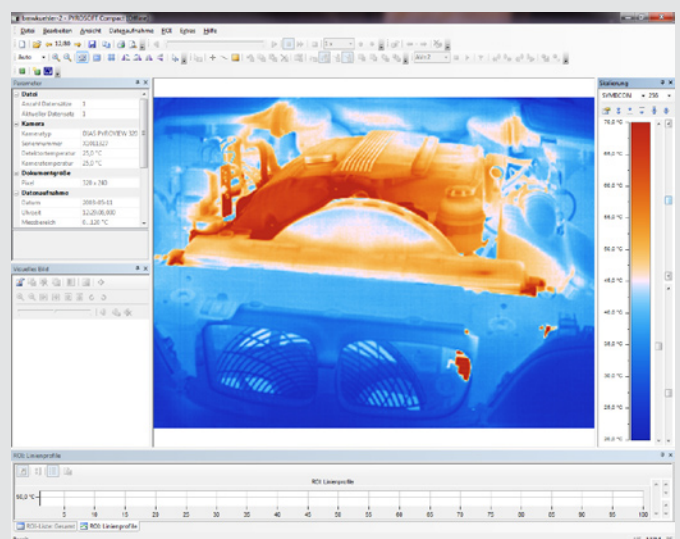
Bmwkuehler-2 - PYROSOFT Compact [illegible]

Datei Bearbeiten Ansicht Datenaufnahme ROI Extras Hilfe

Auto

Parameter

Datei
Anzahl Datensätze 1
Aktueller Datensatz 1
Kamera
Kameratyp DIAS PYROVIEW 320
Seriennummer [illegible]
Detektortemperatur 25,0 °C
Kameratemperatur 25,0 °C
Dokumentgröße
Pixel 320 x 240
Datenaufnahme
Datum 2009-05-11
Uhrzeit 12:29:00,000
Messbereich 0...120 °C

Visuelles Bild

Skalierung

SYMBCOIN 256

70,0 °C
65,0 °C
60,0 °C
55,0 °C
50,0 °C
45,0 °C
40,0 °C
35,0 °C
30,0 °C
25,0 °C
20,0 °C

ROI Linienprofile

ROI Linienprofile

50,0 °C

0 5 10 15 20 25 30 35 40 45 50 55 60 65 70 75 80 85 90 95 100

ROI-Liste: Gesamt ROI Linienprofile